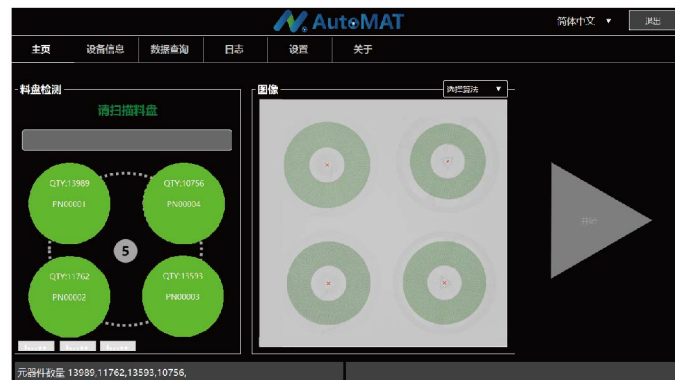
AutoMAT

简体中文 ▼ 退出

主页 设备信息 数据查询 日志 设置 关于

料盘检测

请扫描料盘

QTY:13989
PN00001

QTY:10756
PN00004

5

QTY:11762
PN00002

QTY:13593
PN00003

图像

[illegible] ▼

开始

元器件数量: 13989,11762,13593,10756,